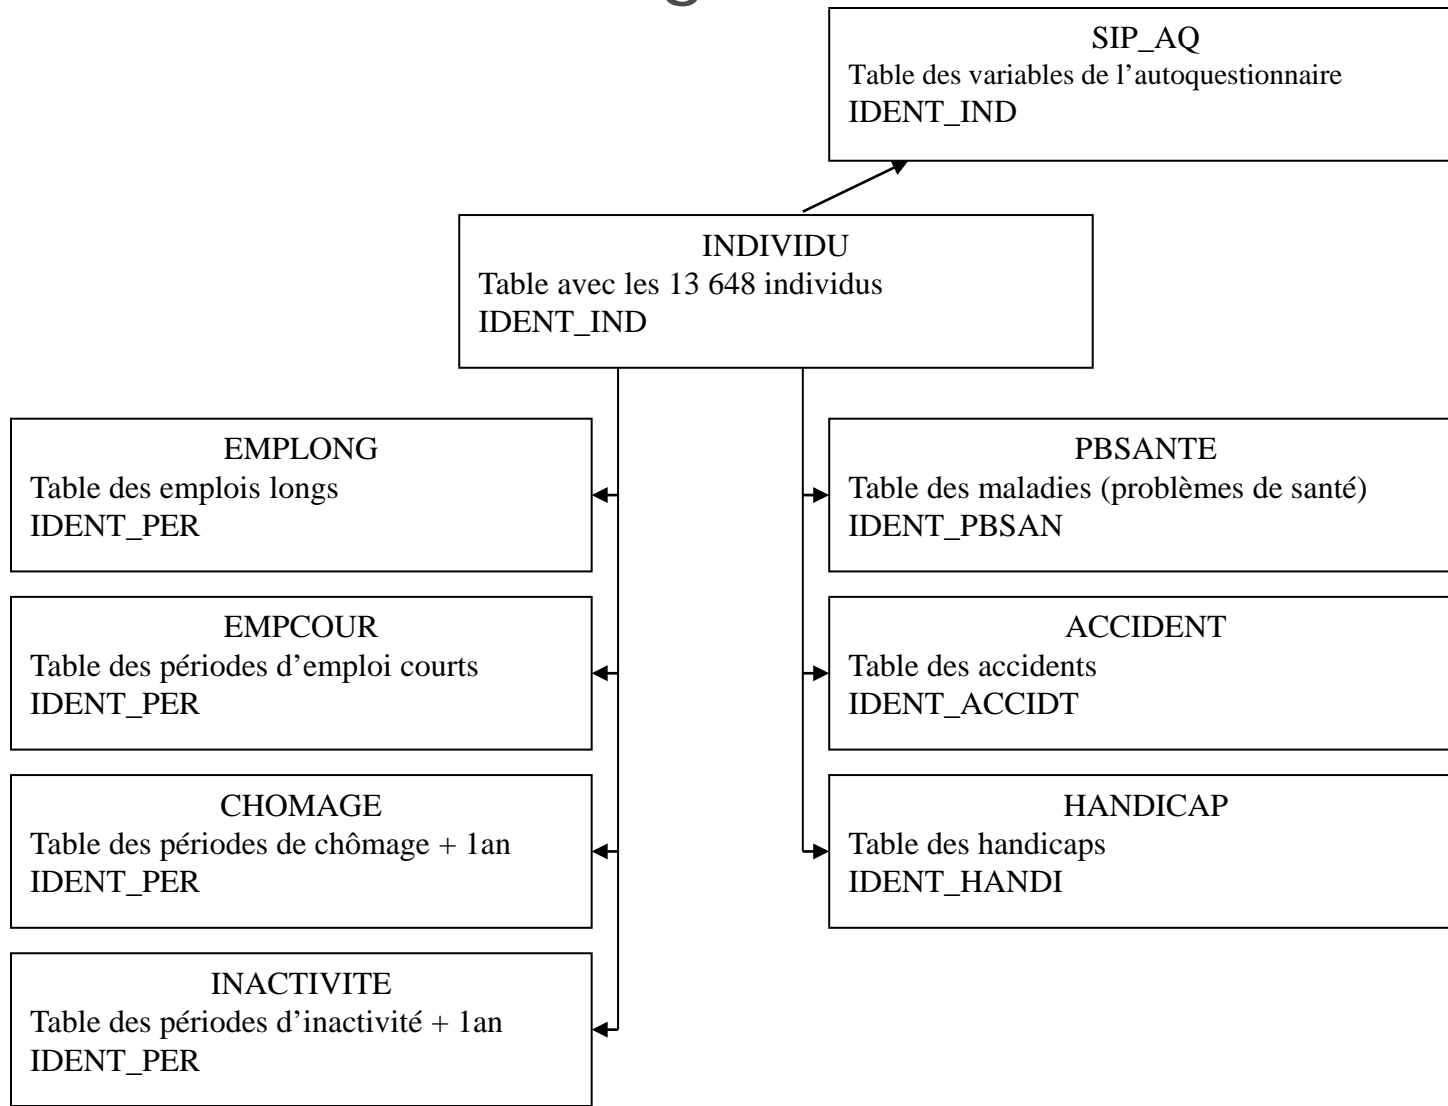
SIP_AQ
Table des variables de l'autoquestionnaire
IDENT_IND

INDIVIDU
Table avec les 13 648 individus
IDENT_IND

EMPLONG
Table des emplois longs
IDENT_PER

EMPCOUR
Table des périodes d'emploi courts
IDENT_PER

CHOMAGE
Table des périodes de chômage + 1an
IDENT_PER

INACTIVITE
Table des périodes d'inactivité + 1an
IDENT_PER

PBSANTE
Table des maladies (problèmes de santé)
IDENT_PBSAN

ACCIDENT
Table des accidents
IDENT_ACCIDT

HANDICAP
Table des handicaps
IDENT_HANDI